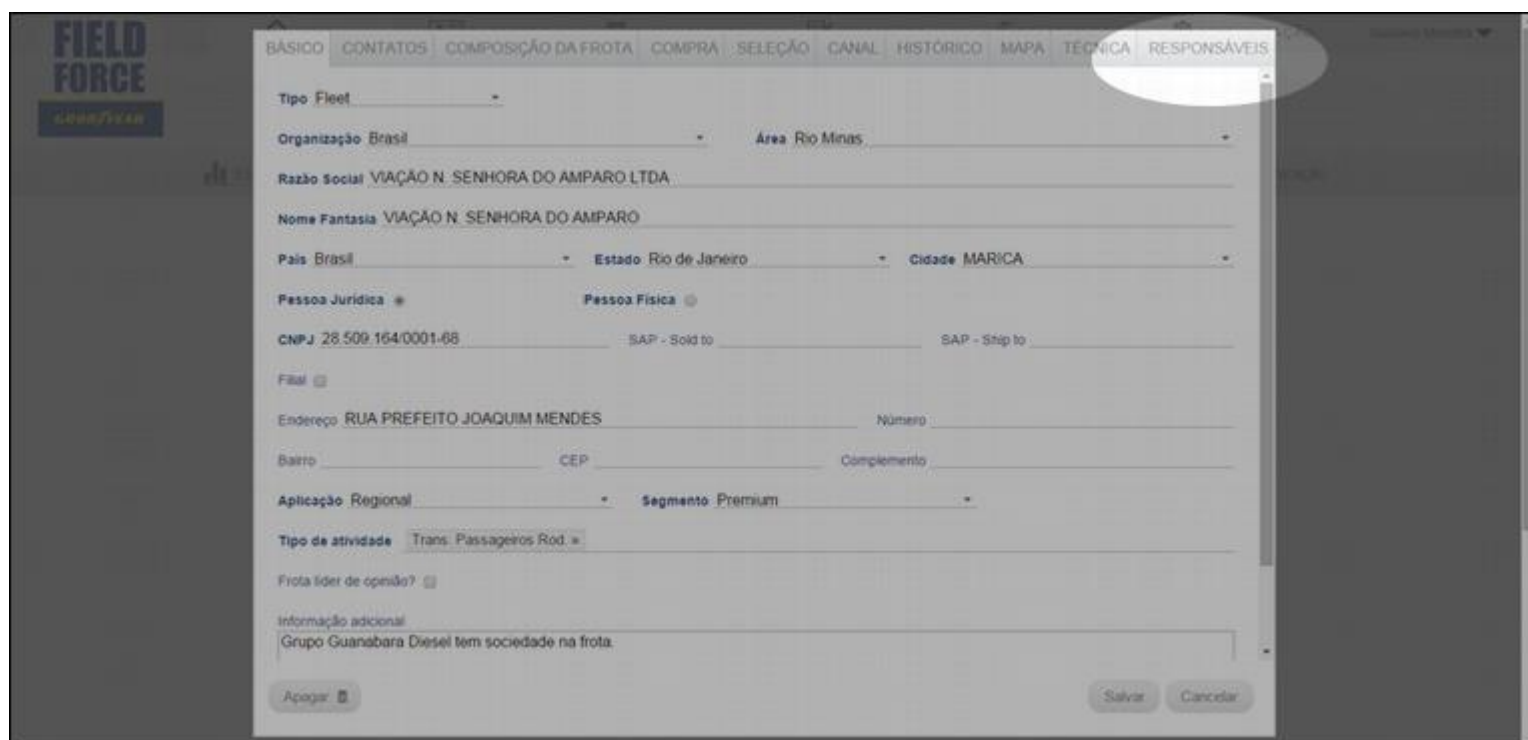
FIELD FORCE
GOODYEAR

BÁSICO | CONTATOS | COMPOSIÇÃO DA FROTA | COMPRA | SELEÇÃO | CANAL | HISTÓRICO | MAPA | TÉCNICA | RESPONSÁVEIS

Tipo Fleet

Organização Brasil

Área Rio Minas

Razão Social VIAÇÃO N. SENHORA DO AMPARO LTDA

Nome Fantasia VIAÇÃO N. SENHORA DO AMPARO

País Brasil

Estado Rio de Janeiro

Cidade MARICA

Pessoa Jurídica

Pessoa Física

CNPJ 28.509.164/0001-68

SAP - Sold to

SAP - Ship to

Filial

Endereço RUA PREFEITO JOAQUIM MENDES

Número

Bairro

CEP

Complemento

Aplicação Regional

Segmento Premium

Tipo de atividade Trans. Passageiros Rod. ×

Frota líder de opinião?

Informação adicional
Grupo Guanabara Diesel tem sociedade na frota.

Apagar

Salvar

Cancelar